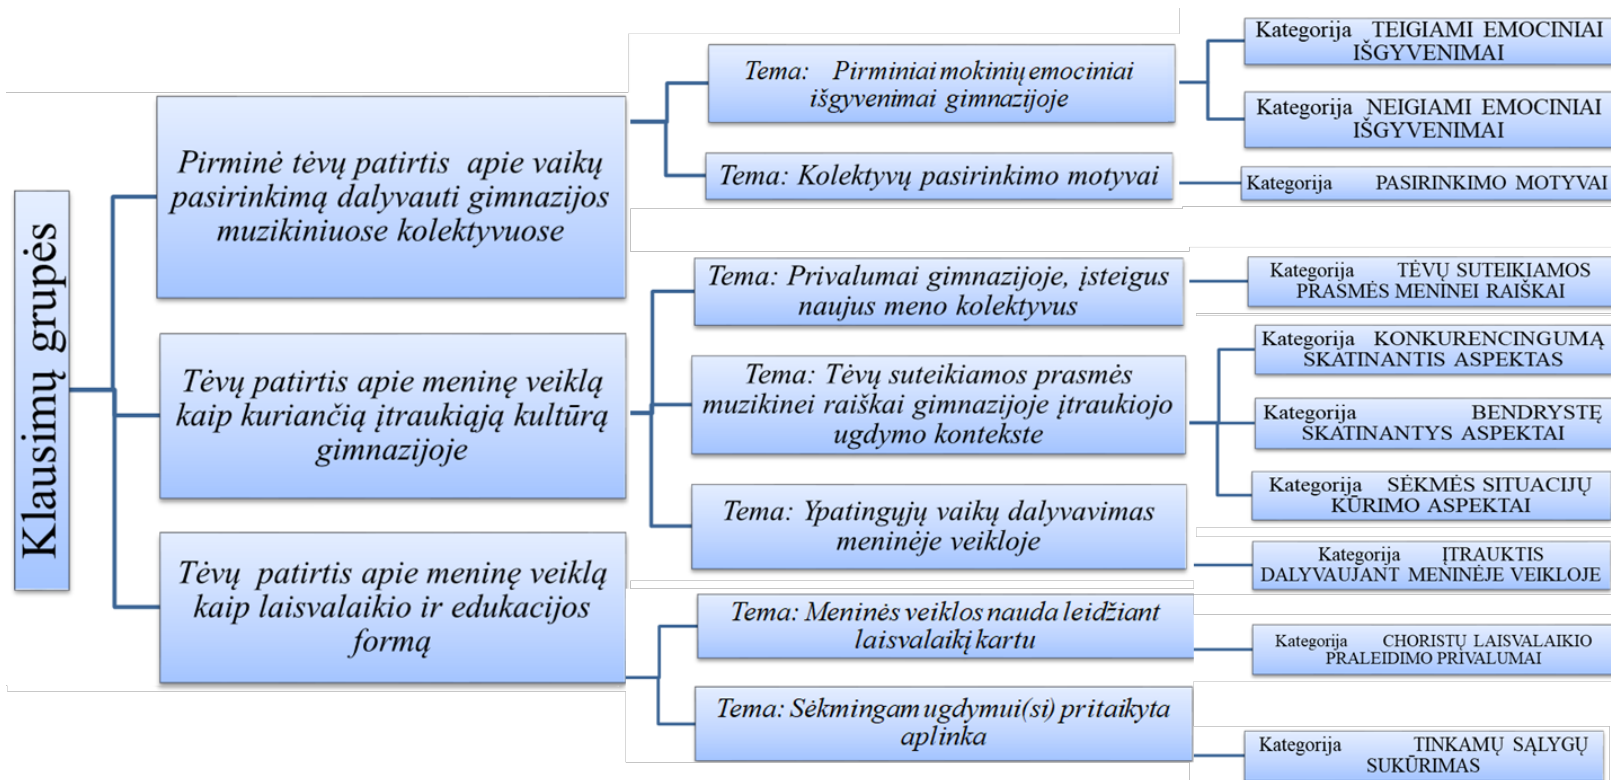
Klausimų grupės

Pirminė tėvų patirtis apie vaikų pasirinkimą dalyvauti gimnazijos muzikiniuose kolektyvuose

Tema: Pirminiai mokinių emociniai išgyvenimai gimnazijoje

Kategorija TEIGIAMI EMOCINIAI IŠGYVENIMAI

Kategorija NEIGIAMI EMOCINIAI IŠGYVENIMAI

Tema: Kolektyvų pasirinkimo motyvai

Kategorija PASIRINKIMO MOTYVAI

Tėvų patirtis apie meninę veiklą kaip kuriančią įtraukiąją kultūrą gimnazijoje

Tema: Privalumai gimnazijoje, įsteigus naujus meno kolektyvus

Kategorija TĖVŲ SUTEIKIAMOS PRASMĖS MENINEI RAIŠKAI

Tema: Tėvų suteikiamos prasmės muzikinei raiškai gimnazijoje įtraukiojo ugdymo kontekste

Kategorija KONKURENCINGUMĄ SKATINANTIS ASPEKTAS

Kategorija BENDRYSTĘ SKATINANTYS ASPEKTAI

Kategorija SĖKMĖS SITUACIJŲ KŪRIMO ASPEKTAI

Tema: Ypatingųjų vaikų dalyvavimas meninėje veikloje

Kategorija ĮTRAUKTIS DALYVAUJANT MENINĖJE VEIKLOJE

Tėvų patirtis apie meninę veiklą kaip laisvalaikio ir edukacijos formą

Tema: Meninės veiklos nauda leidžiant laisvalaikį kartu

Kategorija CHORISTŲ LAISVALAIKIO PRALEIDIMO PRIVALUMAI

Tema: Sėkmingam ugdymui(si) pritaikyta aplinka

Kategorija TINKAMŲ SĄLYGŲ SUKŪRIMAS